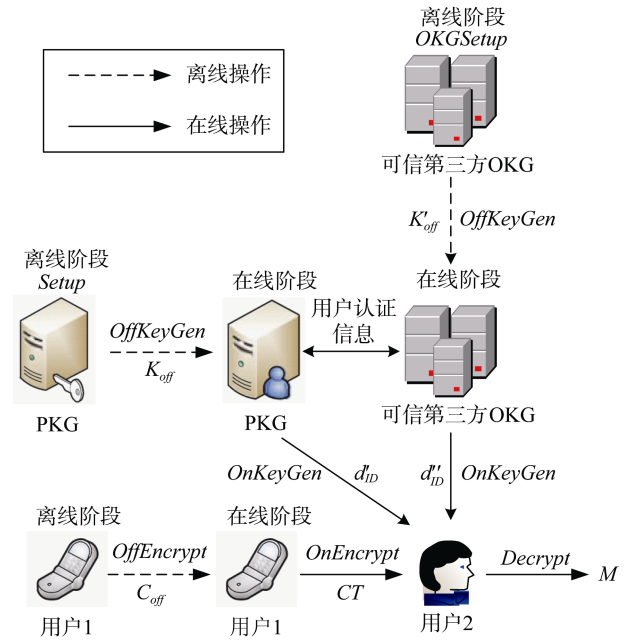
离线操作

在线操作

离线阶段
*OKGSetup*

可信第三方OKG

$K'_{off}$ *OffKeyGen*

离线阶段
*Setup*

PKG

*OffKeyGen*
$K_{off}$

在线阶段

PKG

用户认证信息

在线阶段

可信第三方OKG

*OnKeyGen* $d'_{ID}$

$d''_{ID}$ *OnKeyGen*

离线阶段

用户1

*OffEncrypt*
$C_{off}$

在线阶段

用户1

*OnEncrypt*
*CT*

用户2

*Decrypt*
*M*